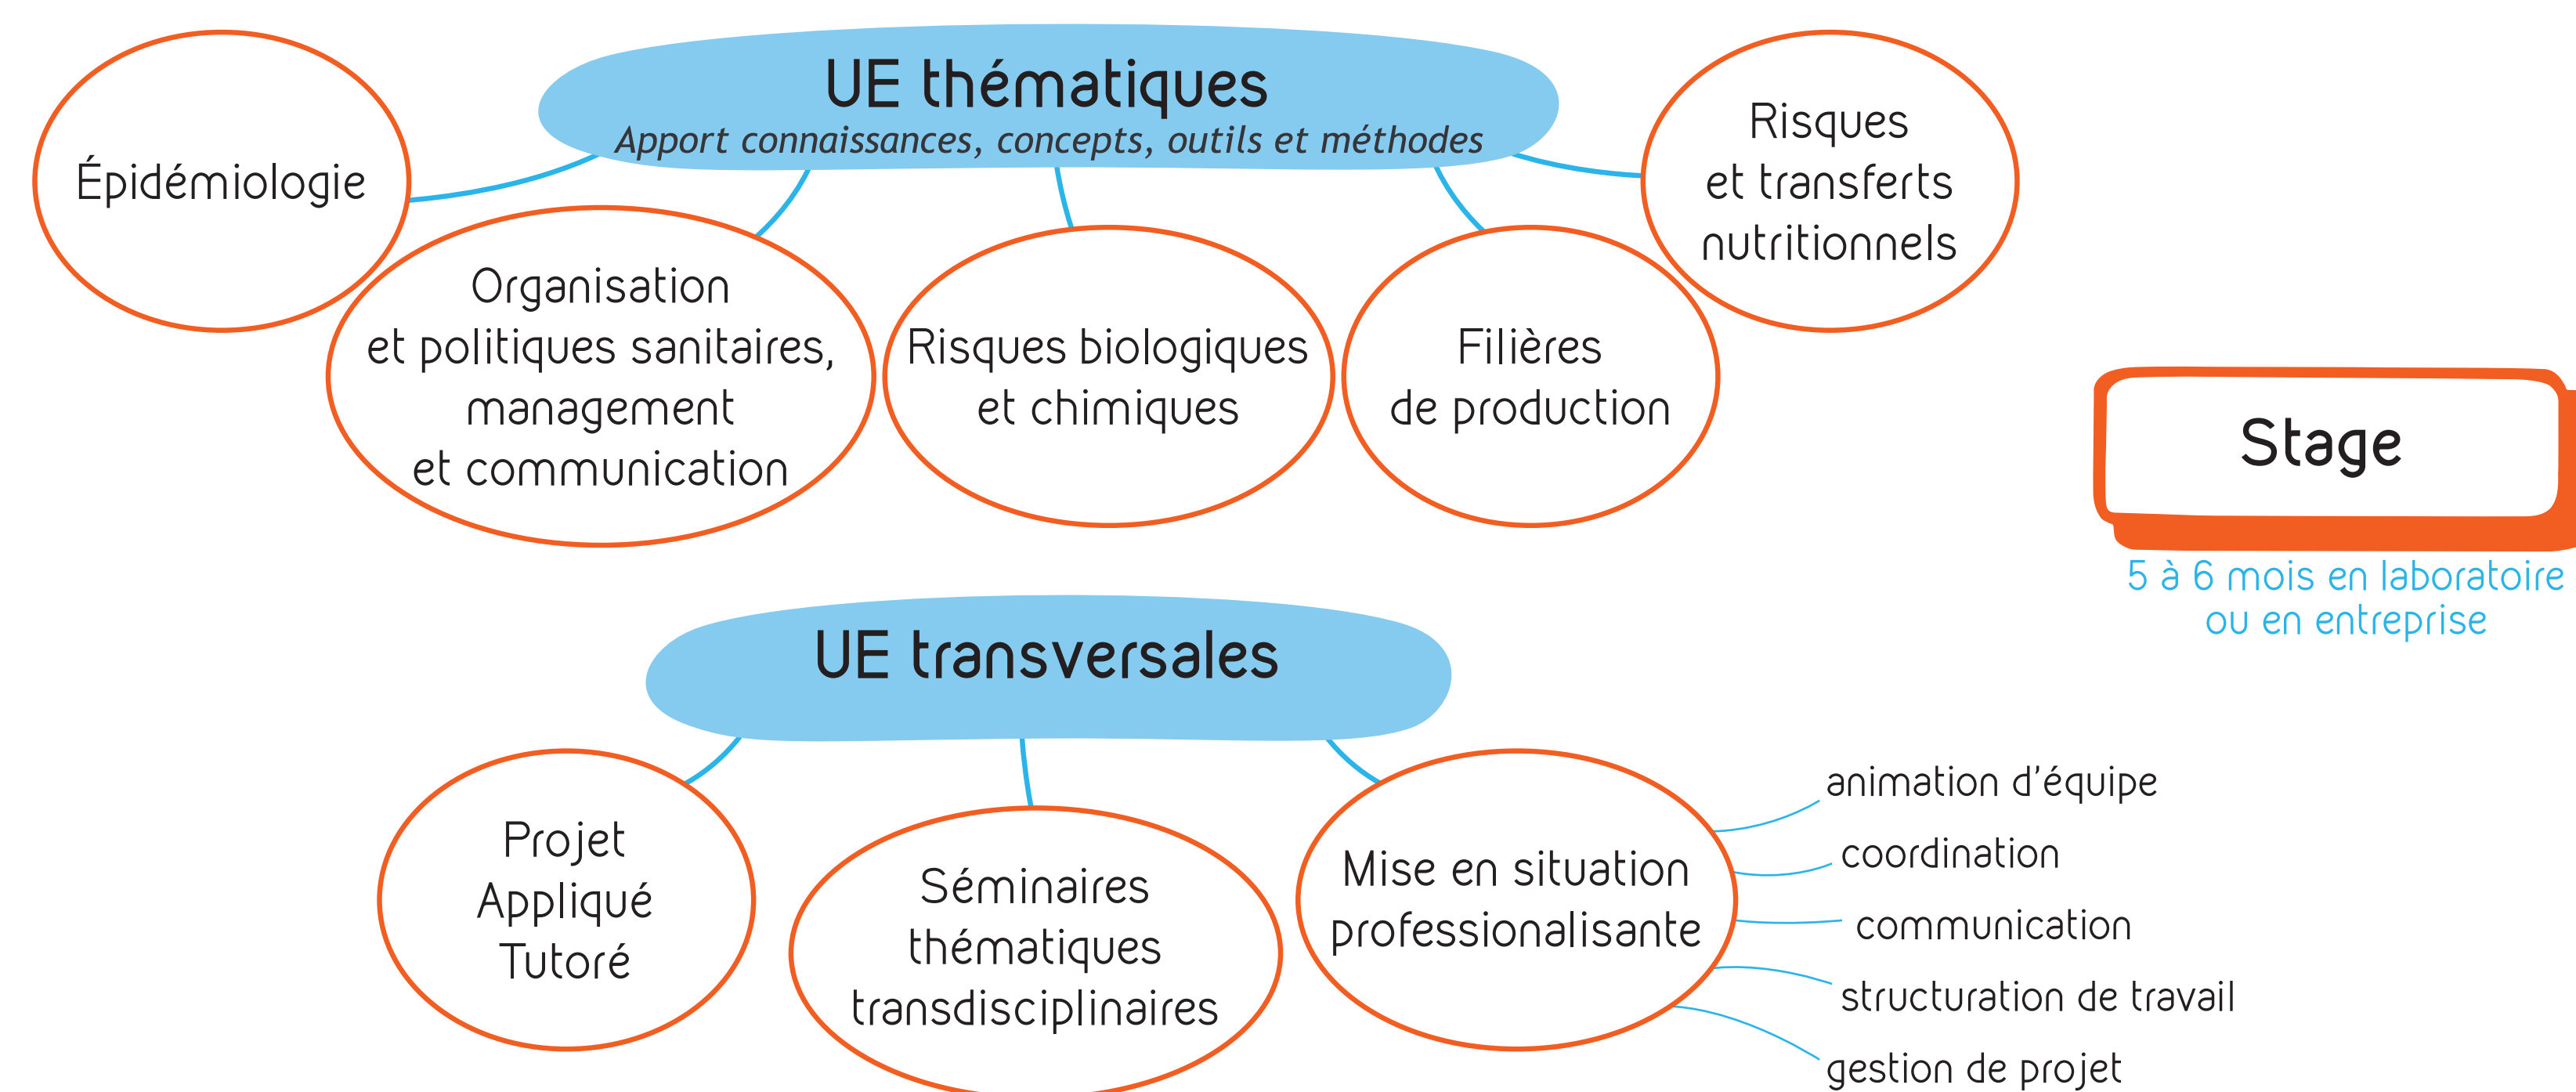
UE thématiques
Apport connaissances, concepts, outils et méthodes

Épidémiologie

Organisation et politiques sanitaires, management et communication

Risques biologiques et chimiques

Filières de production

Risques et transferts nutritionnels

Stage
5 à 6 mois en laboratoire ou en entreprise

UE transversales

Projet Appliqué Tutoré

Séminaires thématiques transdisciplinaires

Mise en situation professionnalisante

animation d'équipe
coordination
communication
structuration de travail
gestion de projet